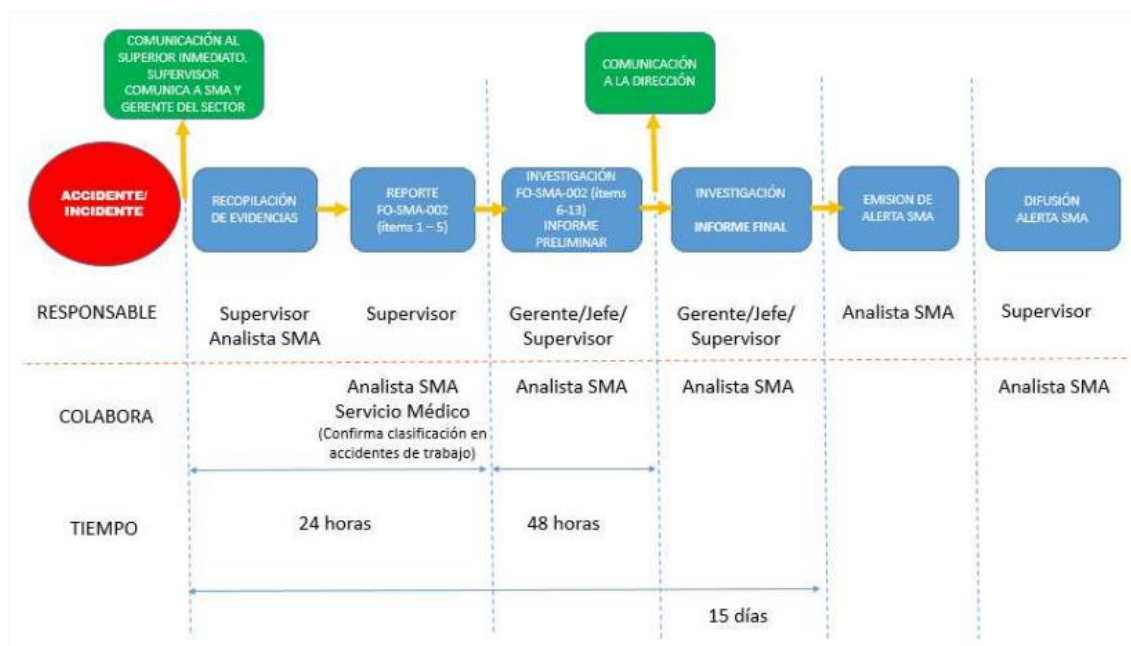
COMUNICACIÓN AL SUPERIOR INMEDIATO. SUPERVISOR COMUNICA A SMA Y GERENTE DEL SECTOR

COMUNICACIÓN A LA DIRECCIÓN

ACCIDENTE/ INCIDENTE

RECOPILACIÓN DE EVIDENCIAS

REPORTE FO-SMA-002 (items 1 – 5)

INVESTIGACIÓN FO-SMA-002 (items 6-13) INFORME PRELIMINAR

INVESTIGACIÓN INFORME FINAL

EMISION DE ALERTA SMA

DIFUSIÓN ALERTA SMA

RESPONSABLE

Supervisor Analista SMA

Supervisor

Gerente/Jefe/ Supervisor

Gerente/Jefe/ Supervisor

Analista SMA

Supervisor

COLABORA

Analista SMA Servicio Médico (Confirma clasificación en accidentes de trabajo)

Analista SMA

Analista SMA

Analista SMA

TIEMPO

24 horas

48 horas

15 días